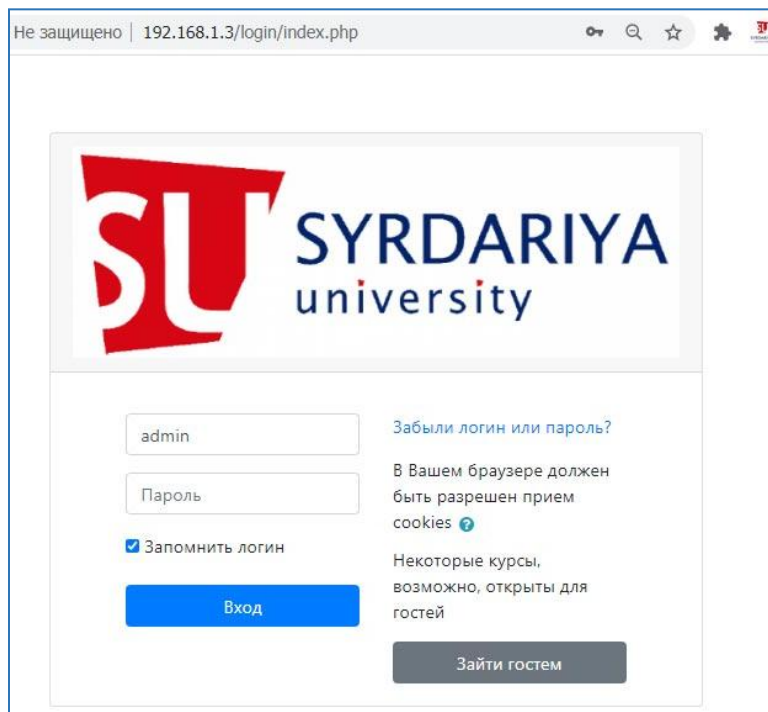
Не защищено | 192.168.1.3/login/index.php

SU SYRDARIYA university

admin

Пароль

Запомнить логин

Вход

Забыли логин или пароль?

В Вашем браузере должен быть разрешен прием cookies

Некоторые курсы, возможно, открыты для гостей

Зайти гостем